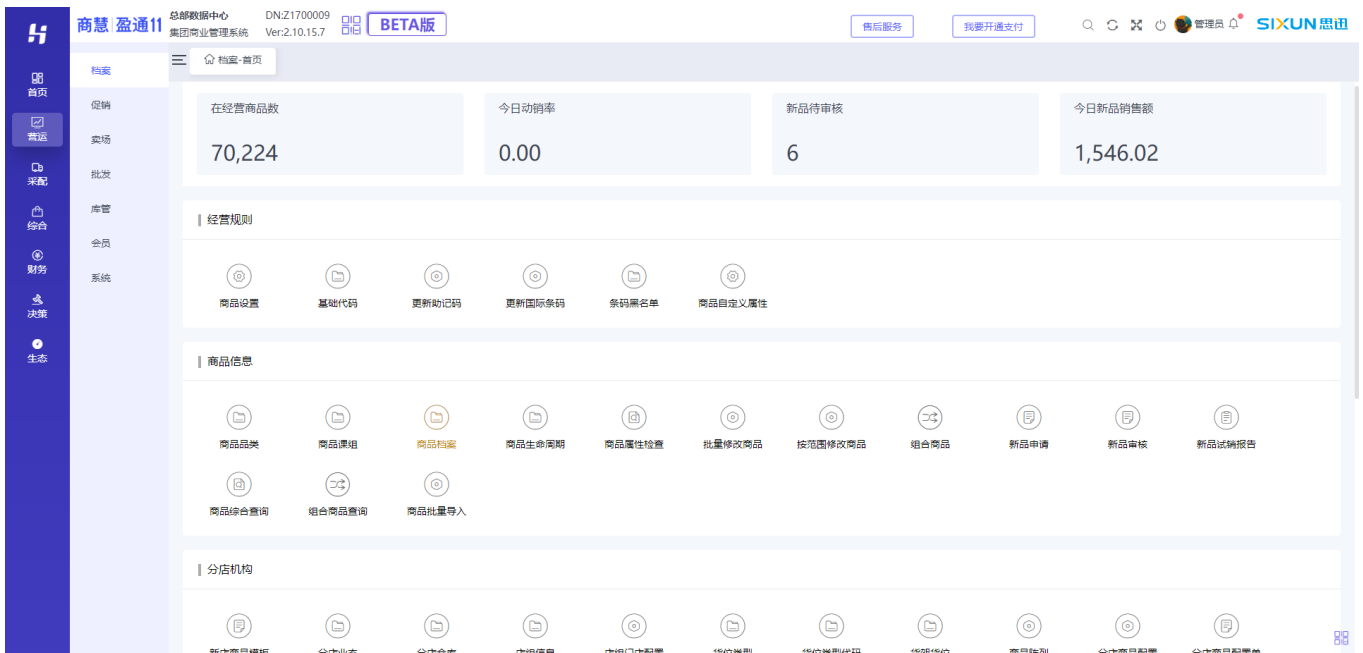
商慧 盈通11 总部数据中心 集团商业管理系统 DN:Z1700009 Ver:2.10.15.7 BETA版

售后服务 我要开通支付 管理员 SIXUN思迅

首页
营运
采配
综合
财务
决策
生态

档案
促销
卖场
批发
库管
会员
系统

档案-首页

在经营商品数
70,224

今日动销率
0.00

新品待审核
6

今日新品销售额
1,546.02

经营规则

商品设置 基础代码 更新助记码 更新国际条码 条码黑名单 商品自定义属性

商品信息

商品品类 商品课组 商品档案 商品生命周期 商品属性检查 批量修改商品 按范围修改商品 组合商品 新品申请 新品审核 新品试销报告

商品综合查询 组合商品查询 商品批量导入

分店机构

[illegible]